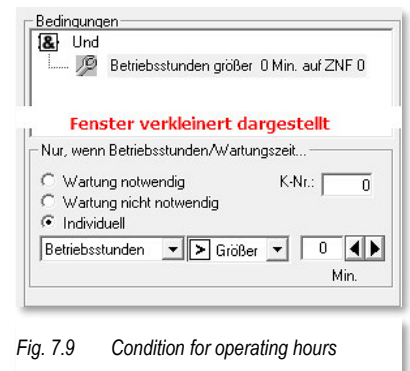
Bedingungen

Und

Betriebsstunden größer 0 Min. auf ZNF 0

Fenster verkleinert dargestellt

Nur, wenn Betriebsstunden/Wartungszeit...

Wartung notwendig

K-Nr.: 0

Wartung nicht notwendig

Individuell

Betriebsstunden > Größer 0

Min.

Fig. 7.9 Condition for operating hours